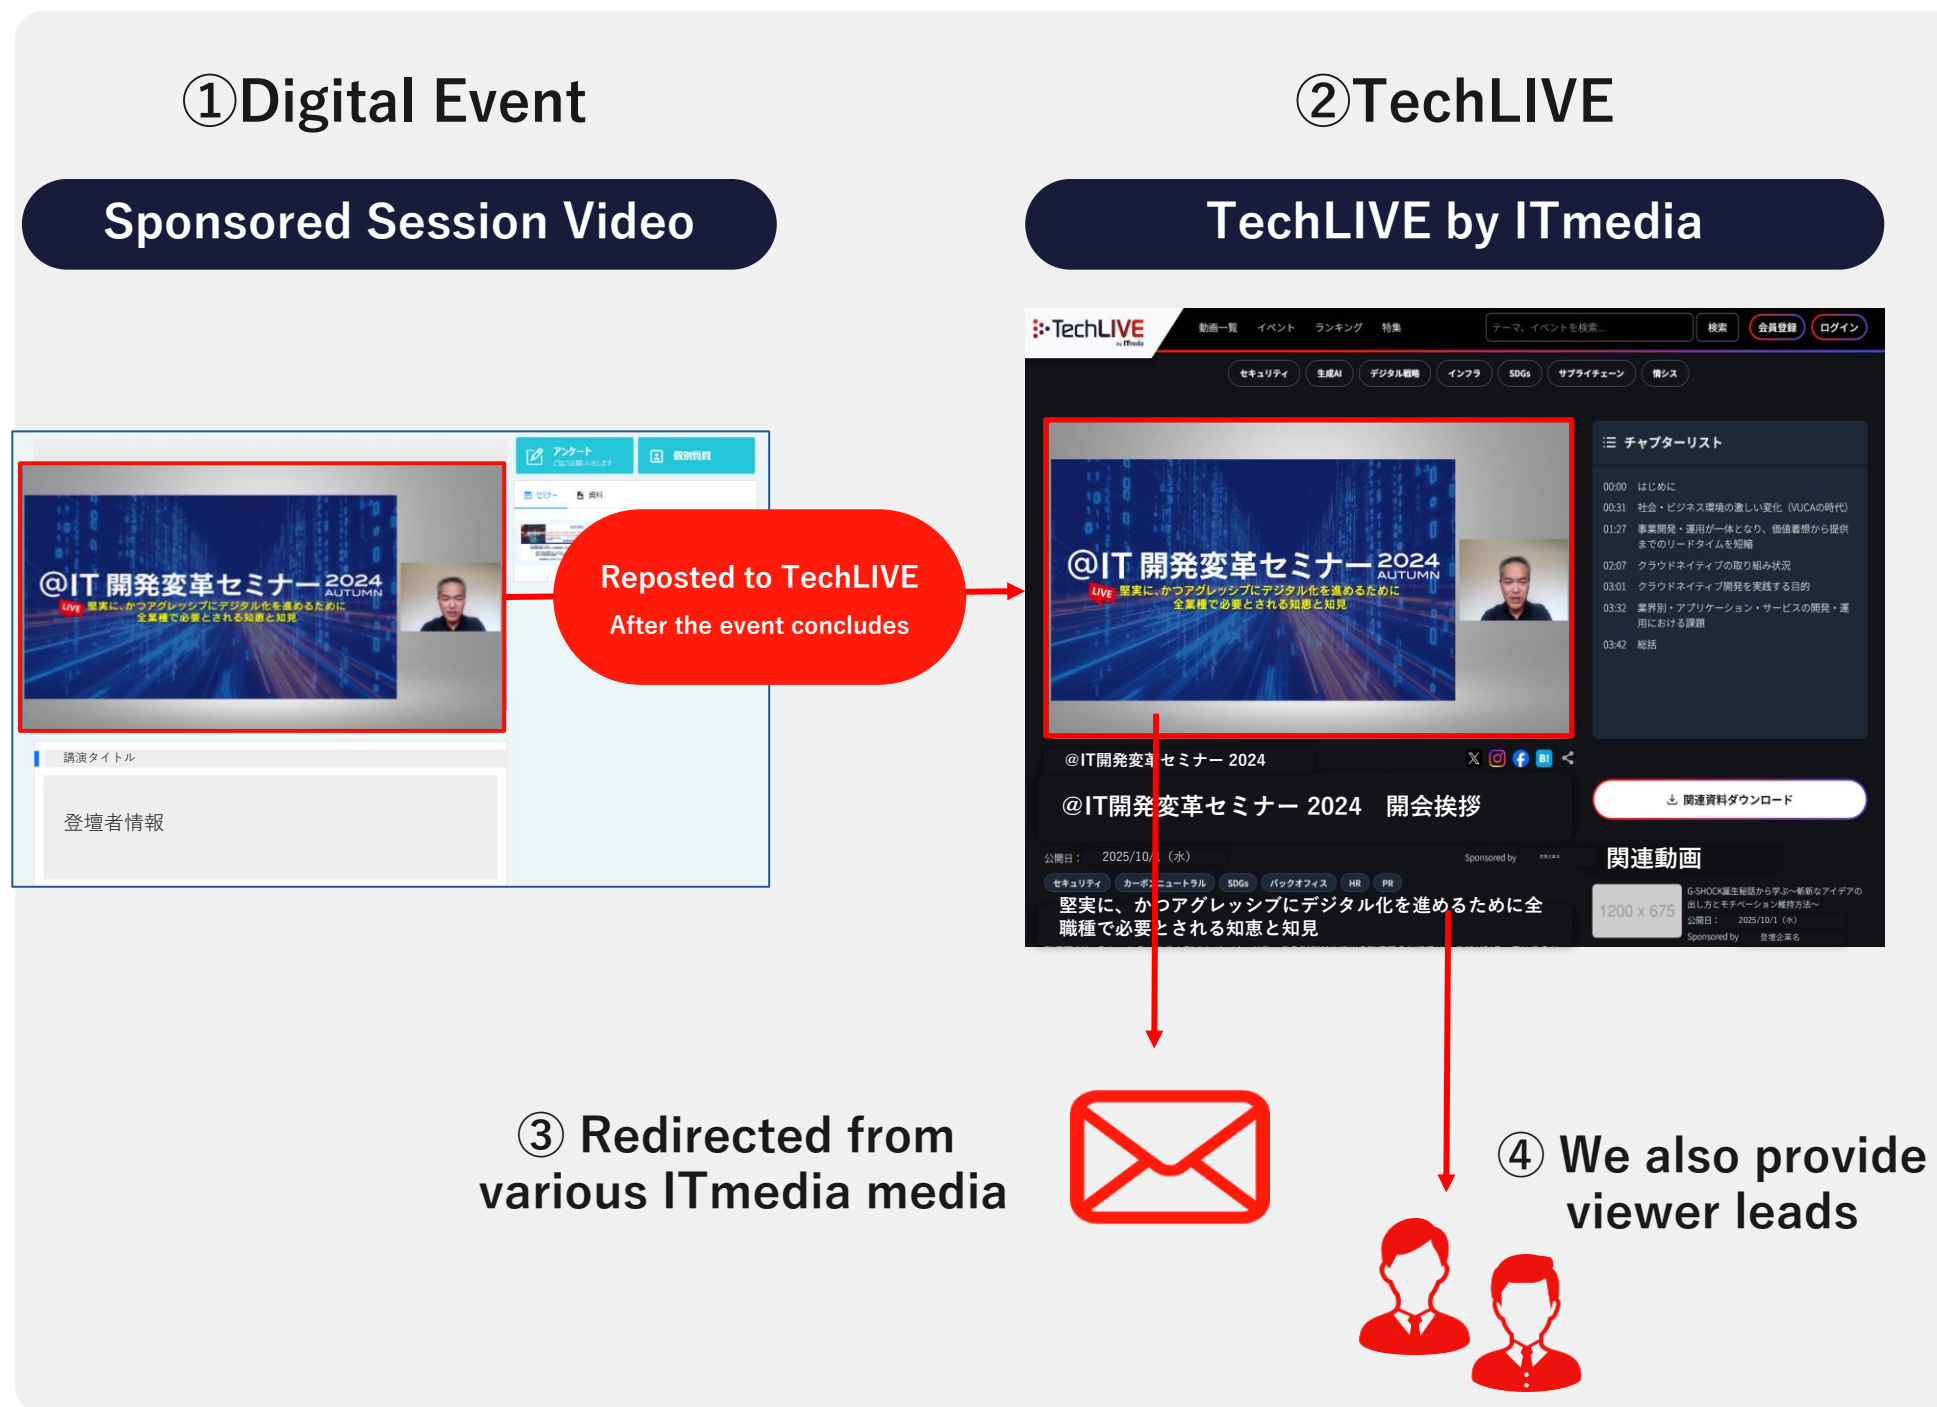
①Digital Event

Sponsored Session Video

②TechLIVE

TechLIVE by ITmedia

アンケート

個別質問

セミナー 資料

@IT 開発変革セミナー 2024 AUTUMN

LIVE 堅実に、かつアグレッシブにデジタル化を進めるために 全職種で必要とされる知恵と知見

講演タイトル

登壇者情報

Reposted to TechLIVE

After the event concludes

TechLIVE by ITmedia

動画一覧 イベント ランキング 特集

テーマ、イベントを検索...

検索 会員登録 ログイン

セキュリティ 生成AI デジタル戦略 インフラ SDGs サプライチェーン 情シス

@IT 開発変革セミナー 2024 AUTUMN

LIVE 堅実に、かつアグレッシブにデジタル化を進めるために 全職種で必要とされる知恵と知見

チャプターリスト

00:00 はじめに

00:31 社会・ビジネス環境の激しい変化（VUCAの時代）

01:27 事業開発・運用が一体となり、価値着想から提供までのリードタイムを短縮

02:07 クラウドネイティブの取り組み状況

03:01 クラウドネイティブ開発を実践する目的

03:32 業界別・アプリケーション・サービスの開発・運用における課題

03:42 総括

@IT開発変革セミナー 2024

@IT開発変革セミナー 2024 開会挨拶

関連資料ダウンロード

公開日： 2025/10/1（水）

Sponsored by

関連動画

セキュリティ カーボンニュートラル SDGs バックオフィス HR PR

堅実に、かつアグレッシブにデジタル化を進めるために全職種で必要とされる知恵と知見

1200 x 675

G-SHOCK誕生秘話から学ぶ〜斬新なアイデアの出し方とモチベーション維持方法〜

公開日： 2025/10/1（水）

Sponsored by 登壇企業名

③ Redirected from various ITmedia media

④ We also provide viewer leads